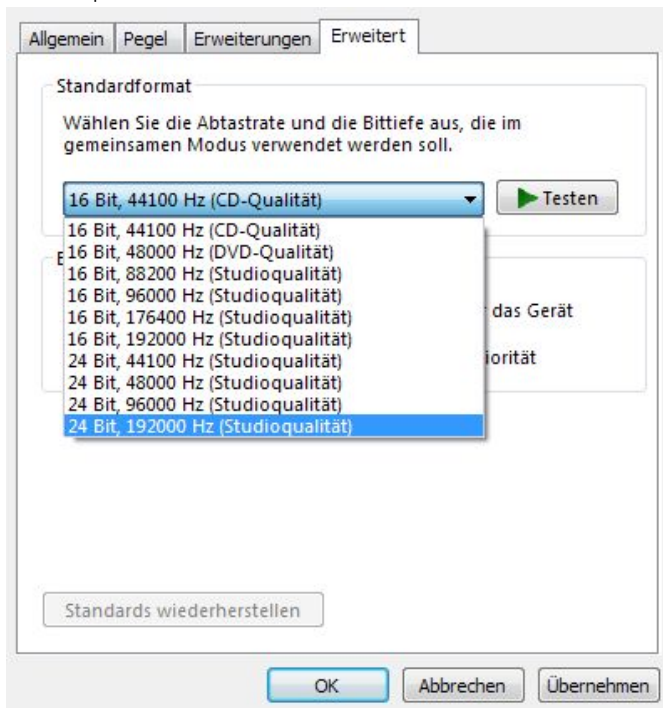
Allgemein | Pegel | Erweiterungen | Erweitert

Standardformat

Wählen Sie die Abtastrate und die Bittiefe aus, die im gemeinsamen Modus verwendet werden soll.

16 Bit, 44100 Hz (CD-Qualität)

Testen

16 Bit, 44100 Hz (CD-Qualität)
16 Bit, 48000 Hz (DVD-Qualität)
16 Bit, 88200 Hz (Studioqualität)
16 Bit, 96000 Hz (Studioqualität)
16 Bit, 176400 Hz (Studioqualität)
16 Bit, 192000 Hz (Studioqualität)
24 Bit, 44100 Hz (Studioqualität)
24 Bit, 48000 Hz (Studioqualität)
24 Bit, 96000 Hz (Studioqualität)
24 Bit, 192000 Hz (Studioqualität)

E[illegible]

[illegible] das Gerät

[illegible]iorität

Standards wiederherstellen

OK | Abbrechen | Übernehmen